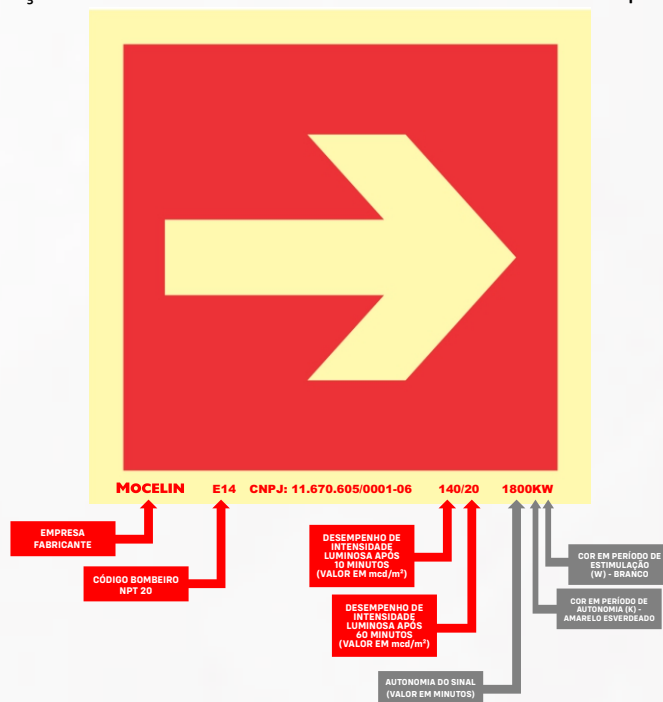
MOCELIN E14 CNPJ: 11.670.605/0001-06 140/20 1800KW

EMPRESA FABRICANTE

CÓDIGO BOMBEIRO NPT 20

DESEMPENHO DE INTENSIDADE LUMINOSA APÓS 10 MINUTOS (VALOR EM mcd/m²)

DESEMPENHO DE INTENSIDADE LUMINOSA APÓS 60 MINUTOS (VALOR EM mcd/m²)

AUTONOMIA DO SINAL (VALOR EM MINUTOS)

COR EM PERÍODO DE AUTONOMIA (K) - AMARELO ESVERDEADO

COR EM PERÍODO DE ESTIMULAÇÃO (W) - BRANCO